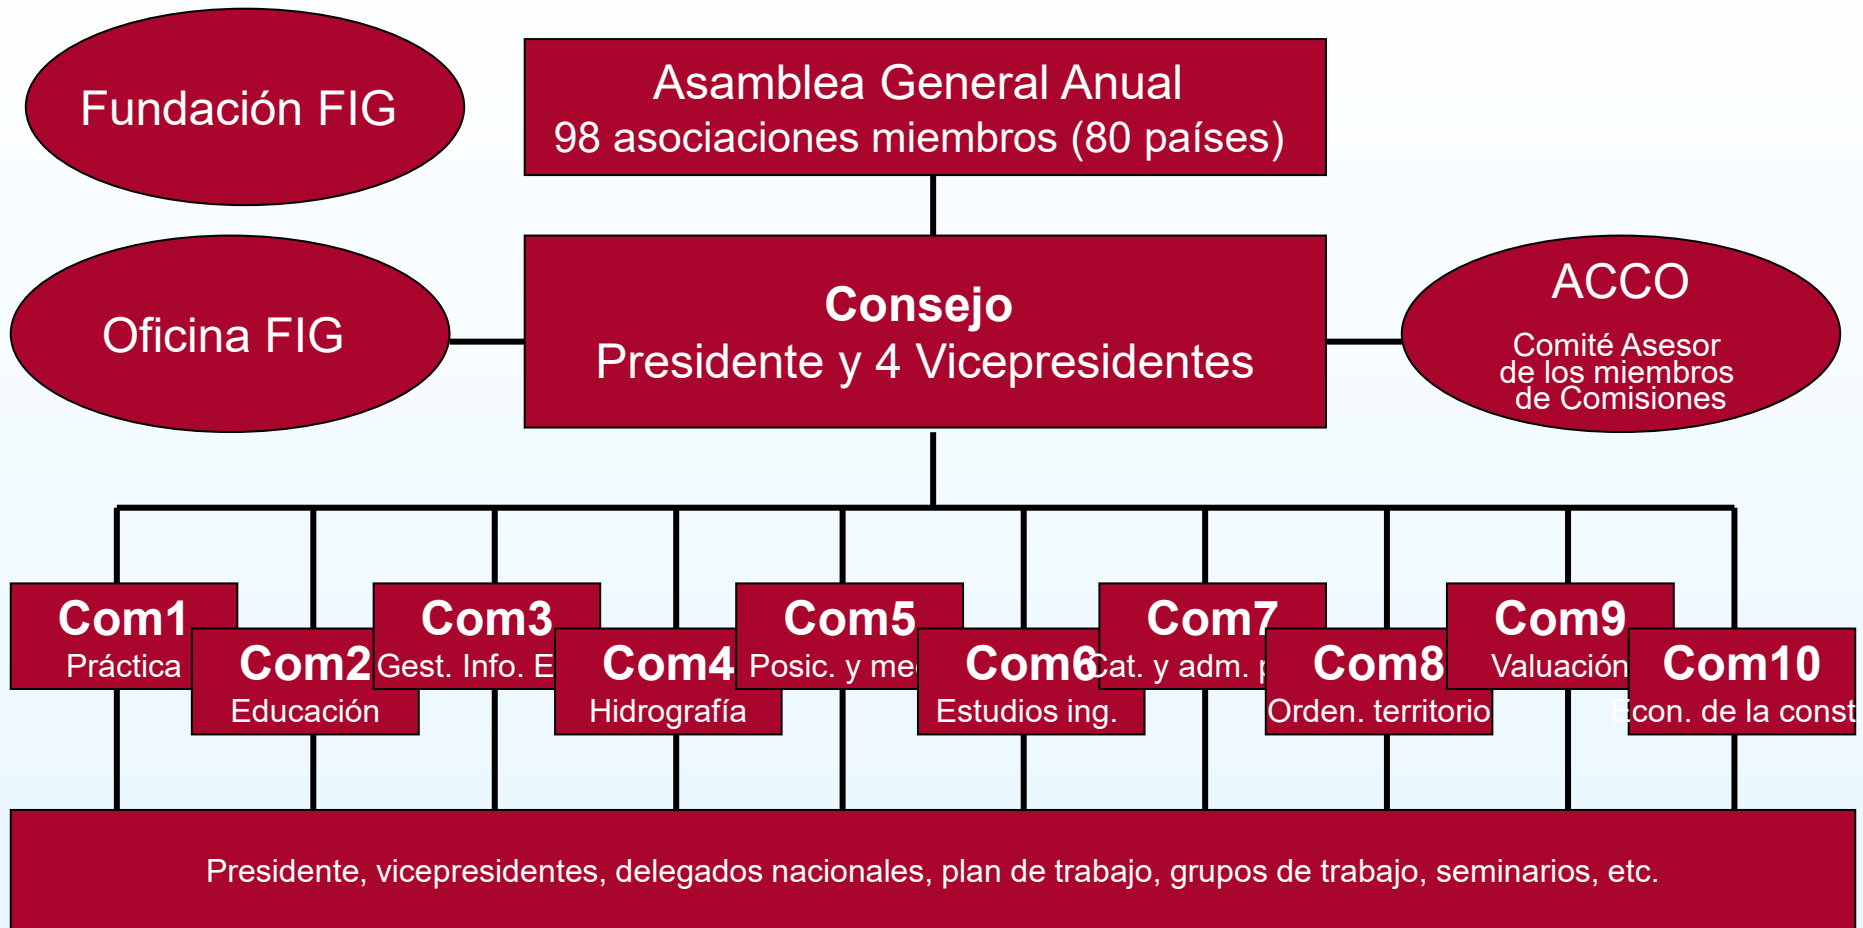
Fundación FIG

Asamblea General Anual
98 asociaciones miembros (80 países)

Oficina FIG

Consejo
Presidente y 4 Vicepresidentes

ACCO
Comité Asesor de los miembros de Comisiones

Com1
Práctica

Com2
Educación

Com3
Gest. Info. E

Com4
Hidrografía

Com5
Posic. y me

Com6
Estudios ing.

Com7
Cat. y adm. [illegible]

Com8
Orden. territorio

Com9
Valuación

Com10
Econ. de la const

Presidente, vicepresidentes, delegados nacionales, plan de trabajo, grupos de trabajo, seminarios, etc.